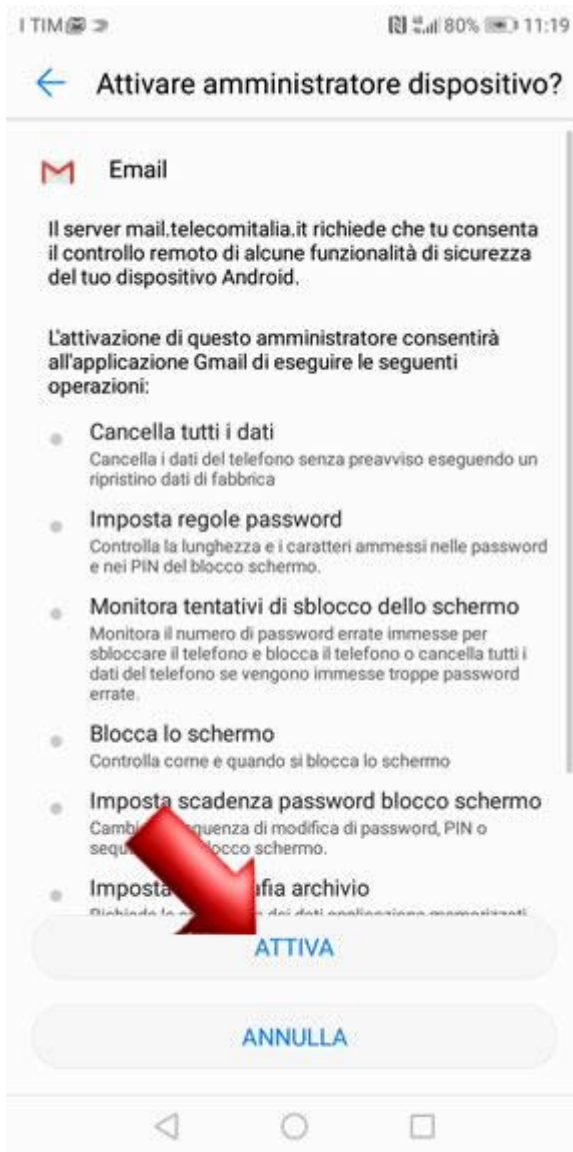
I TIM

80% 11:19

Attivare amministratore dispositivo?

Email

Il server mail.telecomitalia.it richiede che tu consenta il controllo remoto di alcune funzionalità di sicurezza del tuo dispositivo Android.

L'attivazione di questo amministratore consentirà all'applicazione Gmail di eseguire le seguenti operazioni:

Cancella tutti i dati
Cancella i dati del telefono senza preavviso eseguendo un ripristino dati di fabbrica

Imposta regole password
Controlla la lunghezza e i caratteri ammessi nelle password e nei PIN del blocco schermo.

Monitora tentativi di sblocco dello schermo
Monitora il numero di password errate immesse per sbloccare il telefono e blocca il telefono o cancella tutti i dati del telefono se vengono immesse troppe password errate.

Blocca lo schermo
Controlla come e quando si blocca lo schermo

Imposta scadenza password blocco schermo
Camb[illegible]quenza di modifica di password, PIN o sequ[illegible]locco schermo.

Imposta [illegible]afia archivio
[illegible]

ATTIVA

ANNULLA